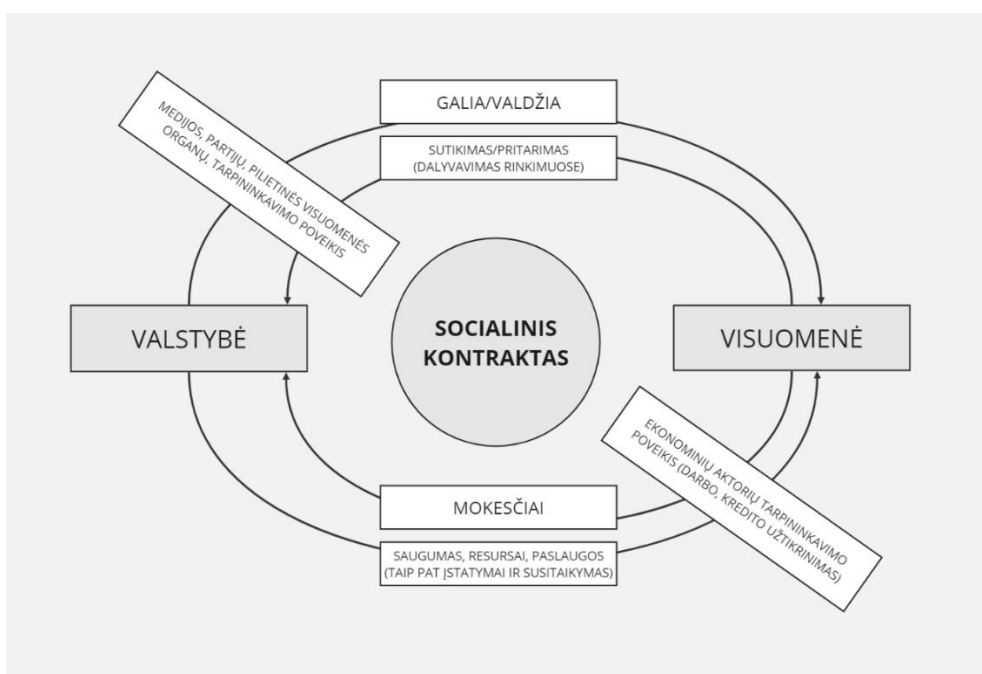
GALIA/VALDŽIA

SUTIKIMAS/PRITARIMAS (DALYVAVIMAS RINKIMUOSE)

MEDIJOS, PARTIJŲ, PILIETINĖS VISUOMENĖS ORGANŲ, TARPININKAVIMO POVEIKIS

VALSTYBĖ

SOCIALINIS KONTRAKTAS

VISUOMENĖ

EKONOMINIŲ AKTORIŲ TARPININKAVIMO POVEIKIS (DARBO, KREDITO UŽTIKRINIMAS)

MOKESČIAI

SAUGUMAS, RESURSAI, PASLAUGOS (TAIP PAT ĮSTATYMAI IR SUSITAIKYMAS)